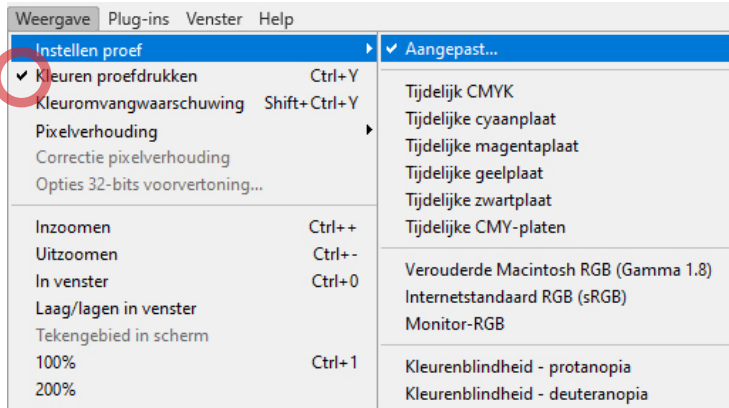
Weergave Plug-ins Venster Help

Instellen proef
✔ Kleuren proefdrukken Ctrl+Y
Kleuromvangwaarschuwing Shift+Ctrl+Y
Pixelverhouding
Correctie pixelverhouding
Opties 32-bits voorvertoning...

Inzoomen Ctrl++
Uitzoomen Ctrl+-
In venster Ctrl+0
Laag/lagen in venster
Tekengebied in scherm
100% Ctrl+1
200%

✔ Aangepast...

Tijdelijk CMYK
Tijdelijke cyaanplaat
Tijdelijke magentaplaat
Tijdelijke geelplaat
Tijdelijke zwartplaat
Tijdelijke CMY-platen

Verouderde Macintosh RGB (Gamma 1.8)
Internetstandaard RGB (sRGB)
Monitor-RGB

Kleurenblindheid - protanopia
Kleurenblindheid - deuteranopia